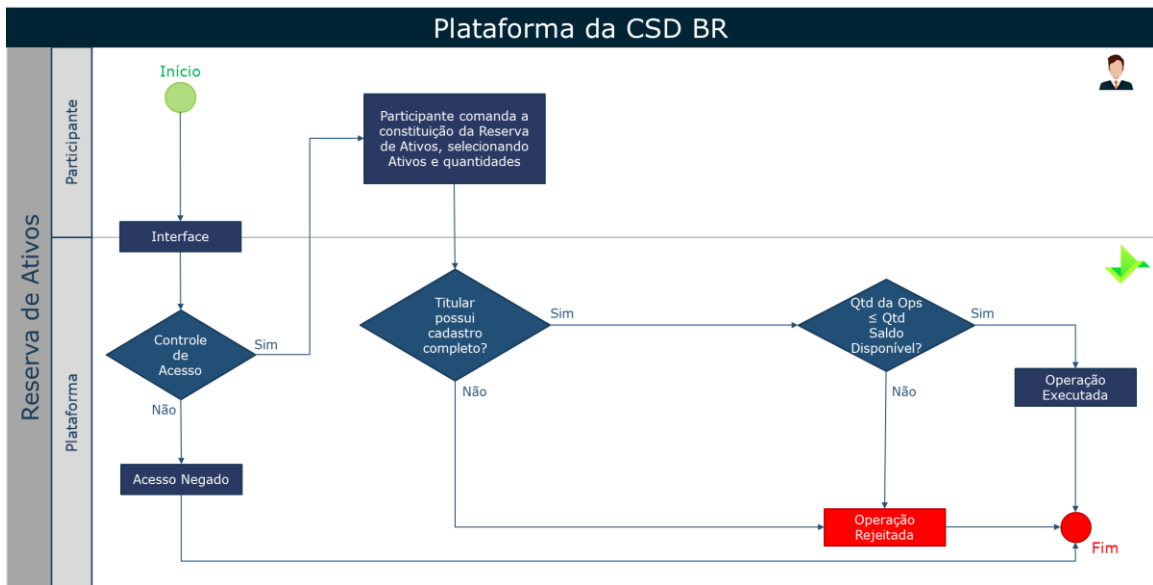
Plataforma da CSD BR

Reserva de Ativos

Participante

Plataforma

Início

Participante comanda a constituição da Reserva de Ativos, selecionando Ativos e quantidades

Interface

Controle de Acesso

Sim

Não

Acesso Negado

Titular possui cadastro completo?

Sim

Não

Qtd da Ops ≤ Qtd Saldo Disponível?

Sim

Não

Operação Executada

Operação Rejeitada

Fim